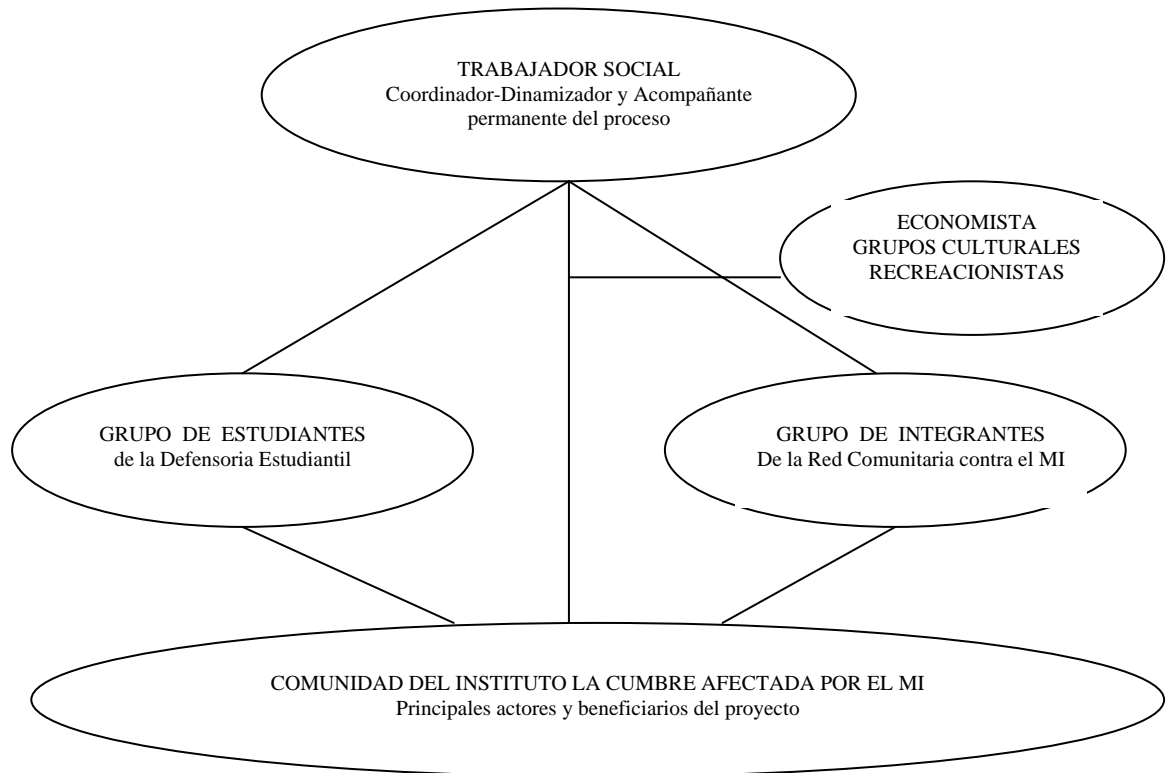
TRABAJADOR SOCIAL
Coordinador-Dinamizador y Acompañante permanente del proceso

ECONOMISTA
GRUPOS CULTURALES
RECREACIONISTAS

GRUPO DE ESTUDIANTES
de la Defensoria Estudiantil

GRUPO DE INTEGRANTES
De la Red Comunitaria contra el MI

COMUNIDAD DEL INSTITUTO LA CUMBRE AFECTADA POR EL MI
Principales actores y beneficiarios del proyecto